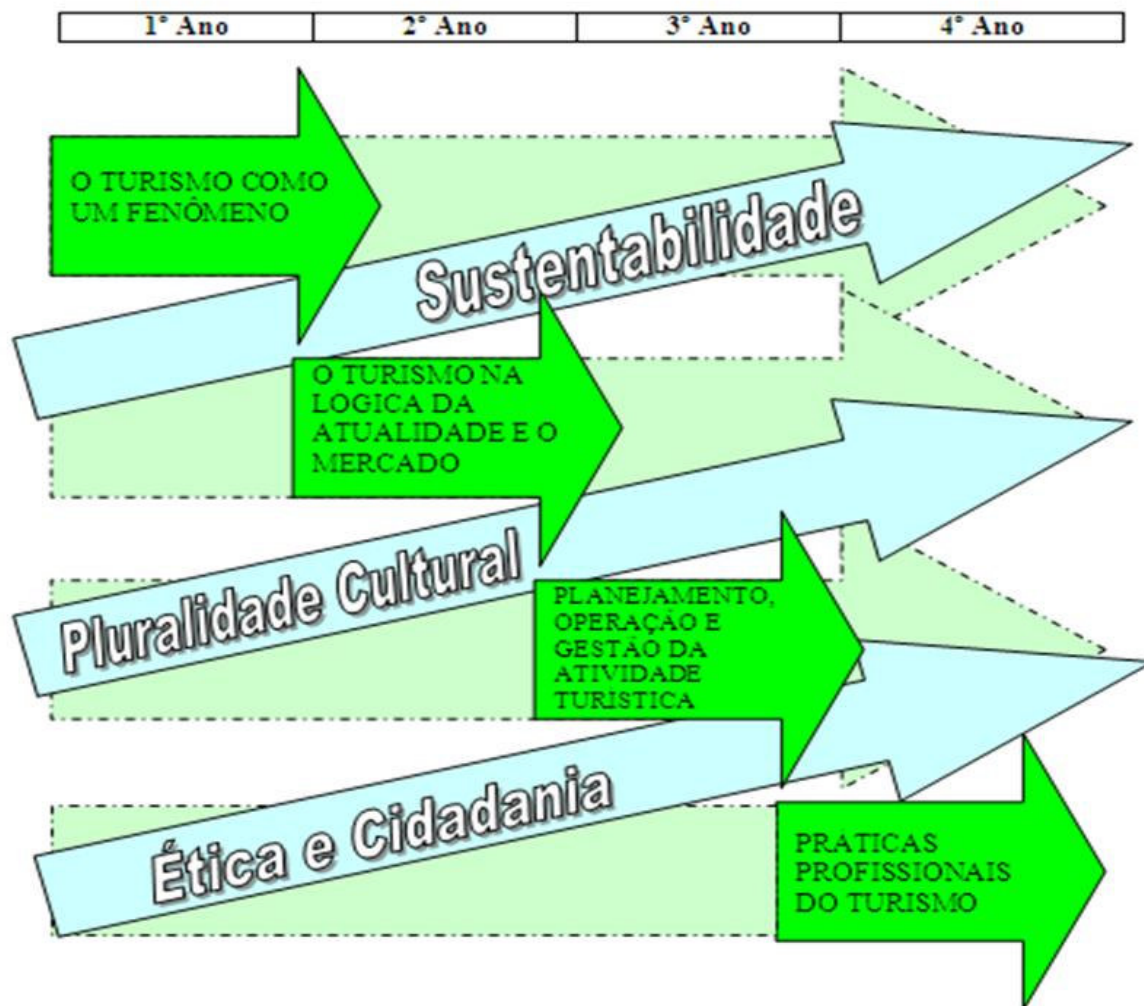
| 1° Ano | 2° Ano | 3° Ano | 4° Ano |
|---|---|---|---|

O TURISMO COMO UM FENÔMENO

Sustentabilidade

O TURISMO NA LOGICA DA ATUALIDADE E O MERCADO

Pluralidade Cultural

PLANEJAMENTO, OPERAÇÃO E GESTÃO DA ATIVIDADE TURISTICA

Ética e Cidadania

PRATICAS PROFISSIONAIS DO TURISMO